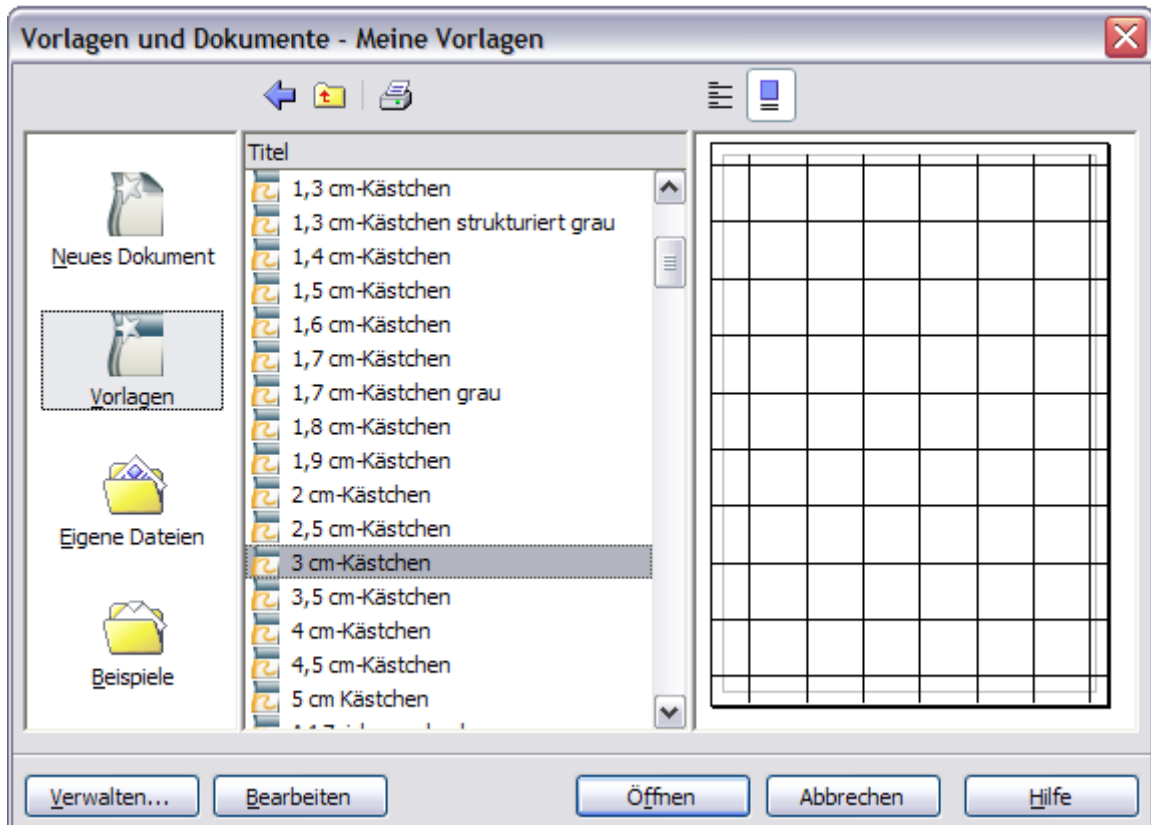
Vorlagen und Dokumente - Meine Vorlagen

Neues Dokument

Vorlagen

Eigene Dateien

Beispiele

Titel

1,3 cm-Kästchen
1,3 cm-Kästchen strukturiert grau
1,4 cm-Kästchen
1,5 cm-Kästchen
1,6 cm-Kästchen
1,7 cm-Kästchen
1,7 cm-Kästchen grau
1,8 cm-Kästchen
1,9 cm-Kästchen
2 cm-Kästchen
2,5 cm-Kästchen
3 cm-Kästchen
3,5 cm-Kästchen
4 cm-Kästchen
4,5 cm-Kästchen
5 cm Kästchen
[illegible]

Verwalten...
Bearbeiten
Öffnen
Abbrechen
Hilfe